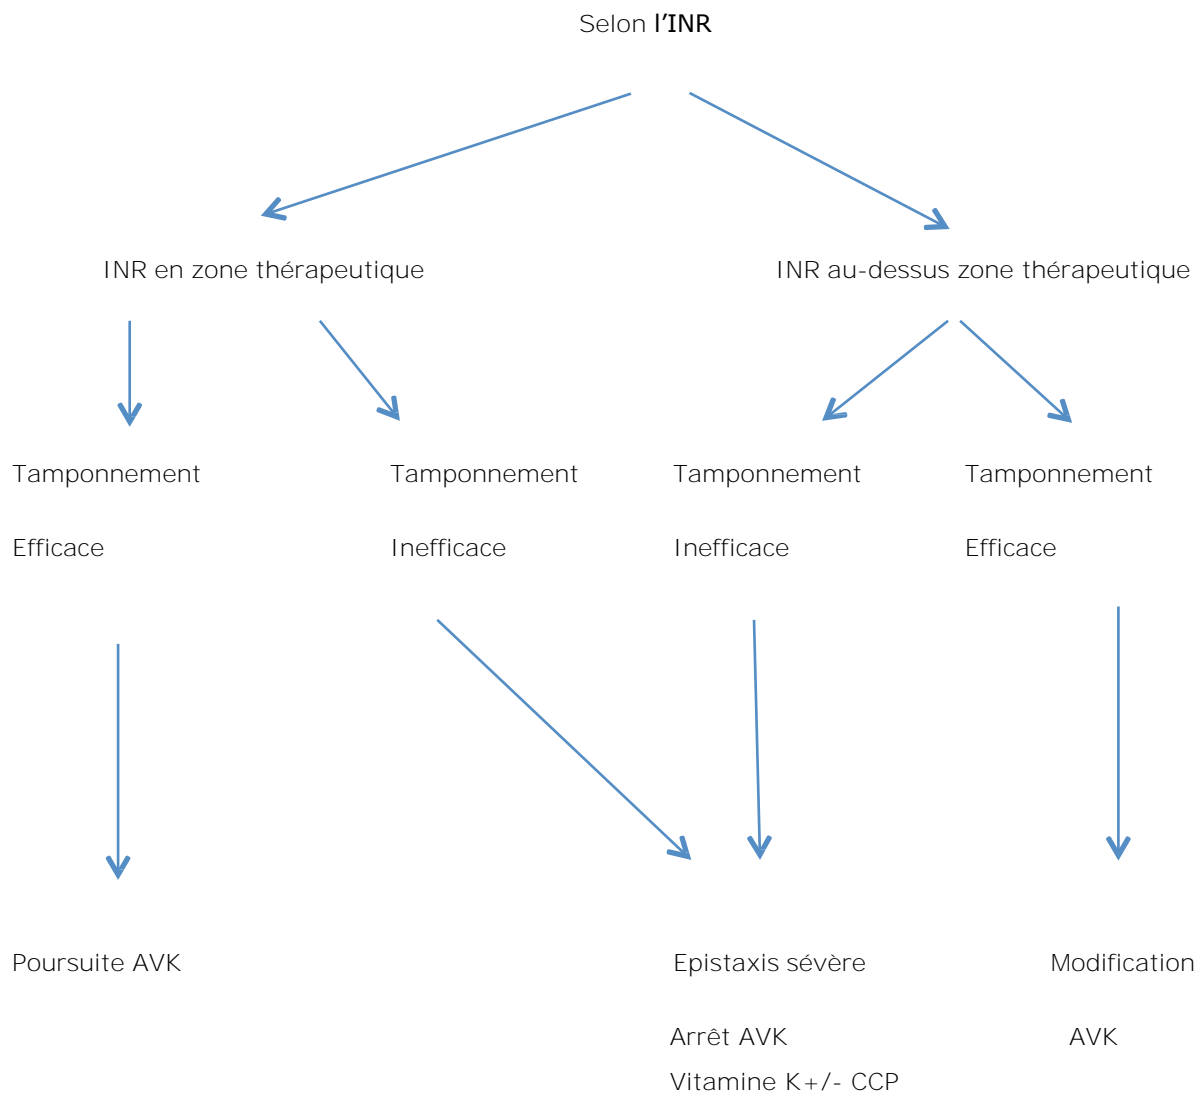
Selon l'INR

INR en zone thérapeutique

INR au-dessus zone thérapeutique

Tamponnement

Efficace

Tamponnement

Inefficace

Tamponnement

Inefficace

Tamponnement

Efficace

Poursuite AVK

Epistaxis sévère

Arrêt AVK

Vitamine K+/- CCP

Modification

AVK